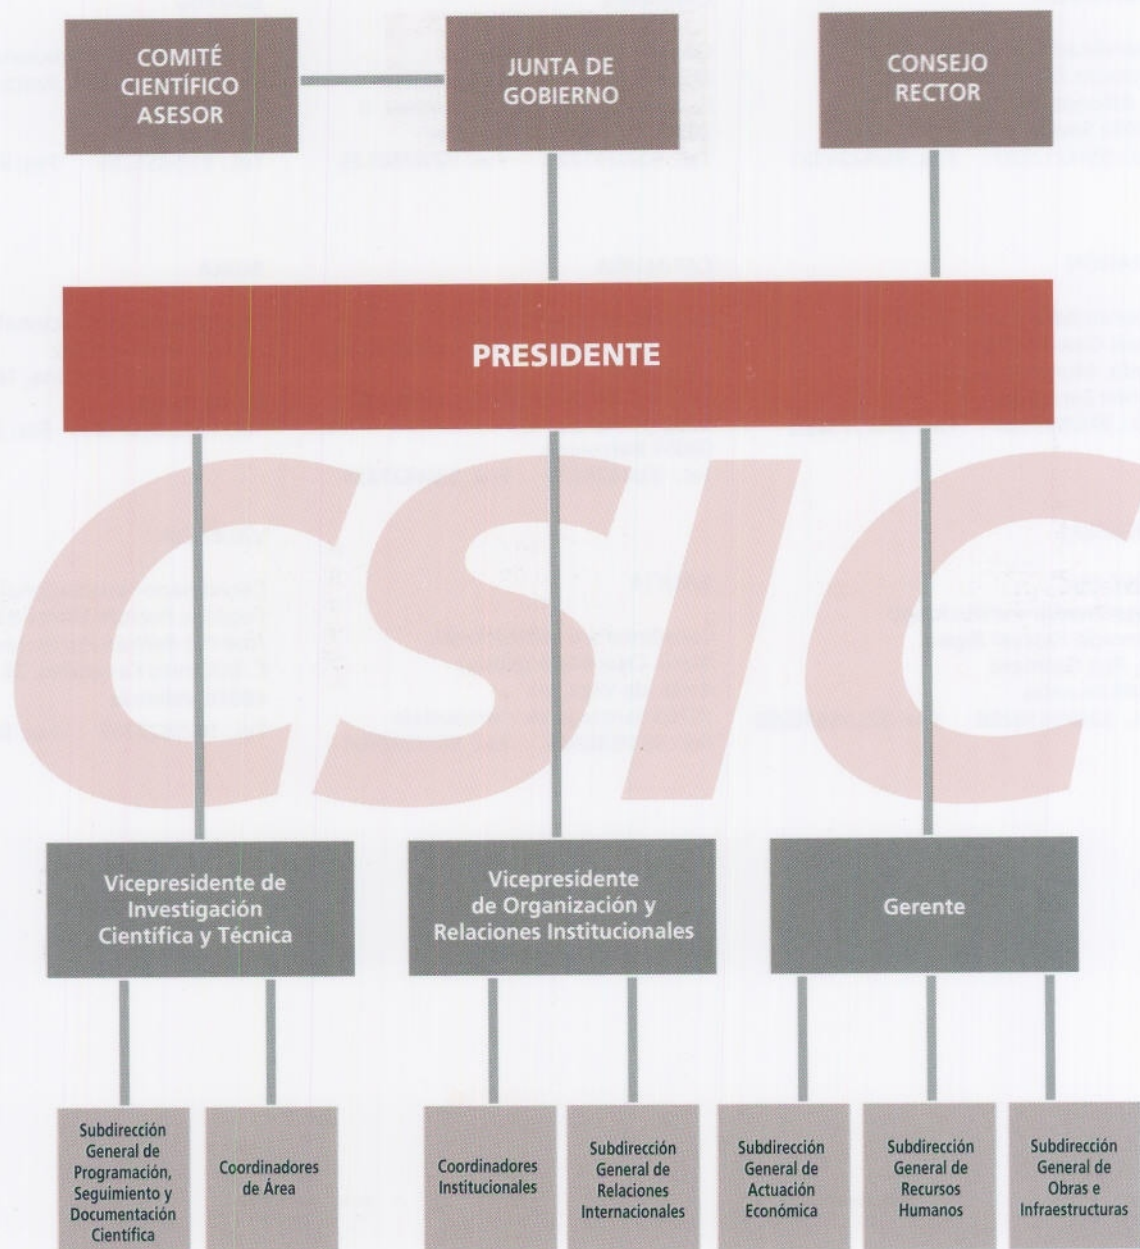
COMITÉ CIENTÍFICO ASESOR

JUNTA DE GOBIERNO

CONSEJO RECTOR

PRESIDENTE

CSIC

Vicepresidente de Investigación Científica y Técnica

Vicepresidente de Organización y Relaciones Institucionales

Gerente

Subdirección General de Programación, Seguimiento y Documentación Científica

Coordinadores de Área

Coordinadores Institucionales

Subdirección General de Relaciones Internacionales

Subdirección General de Actuación Económica

Subdirección General de Recursos Humanos

Subdirección General de Obras e Infraestructuras